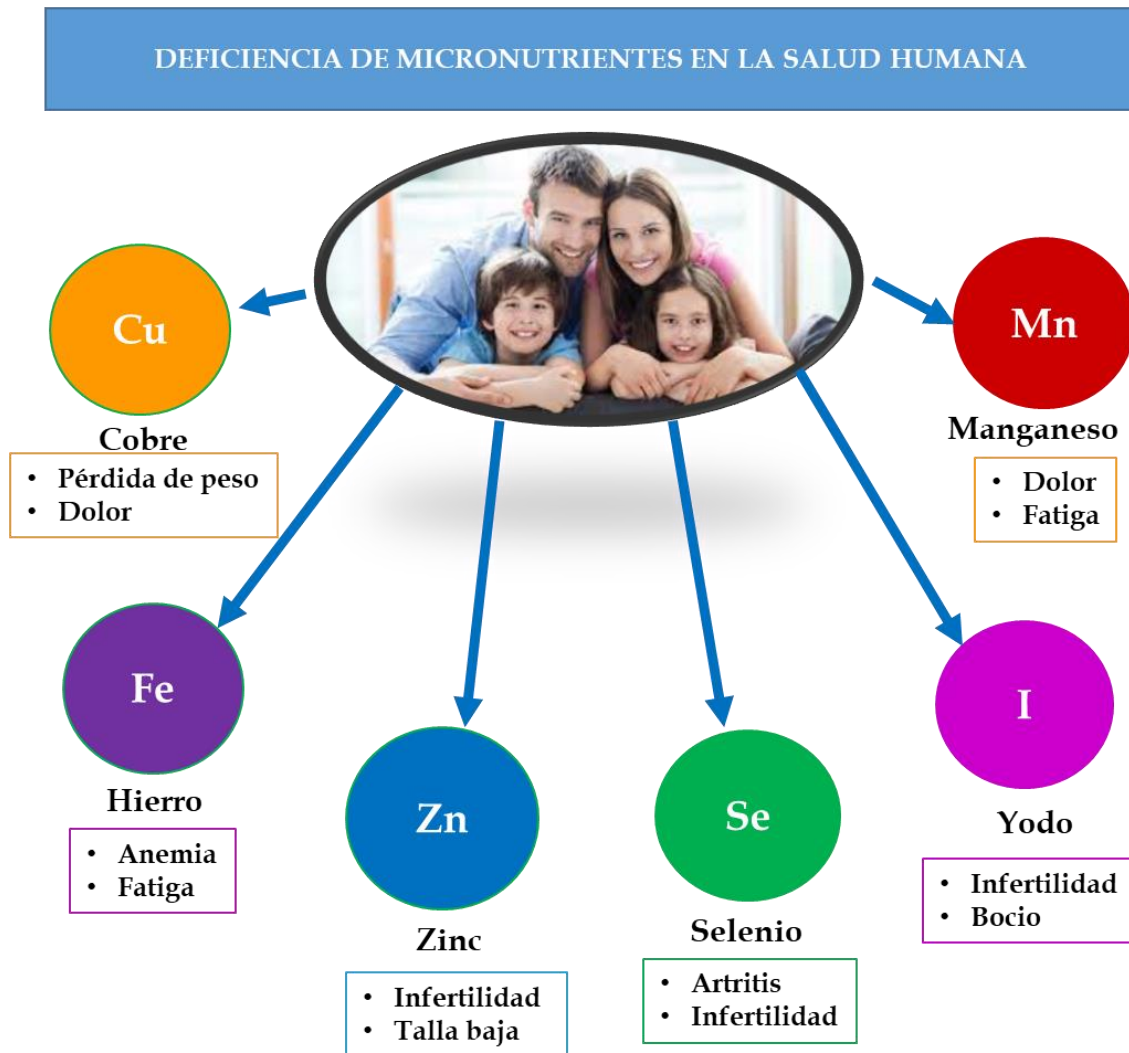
DEFICIENCIA DE MICRONUTRIENTES EN LA SALUD HUMANA

Cu
Cobre
- Pérdida de peso
- Dolor

Mn
Manganeso
- Dolor
- Fatiga

Fe
Hierro
- Anemia
- Fatiga

Zn
Zinc
- Infertilidad
- Talla baja

Se
Selenio
- Artritis
- Infertilidad

I
Yodo
- Infertilidad
- Bocio